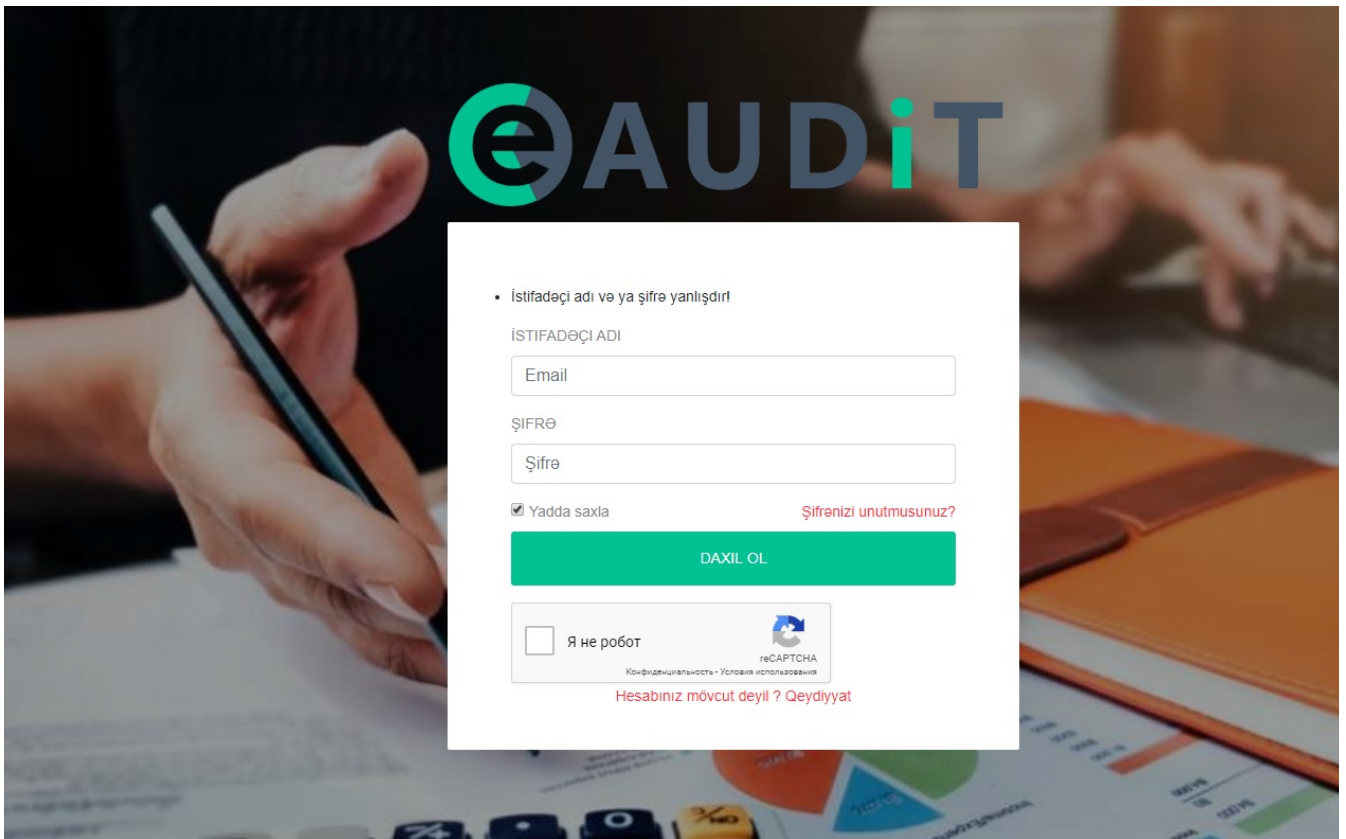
eAUDiT

• İstifadəçi adı və ya şifrə yanlışdır!

İSTIFADƏÇI ADI

Email

ŞIFRƏ

Şifrə

Yadda saxla

Şifrənizi unutmusunuz?

DAXIL OL

Я не робот

reCAPTCHA

Конфиденциальность - Условия использования

Hesabınız mövcut deyil ? Qeydiyyat